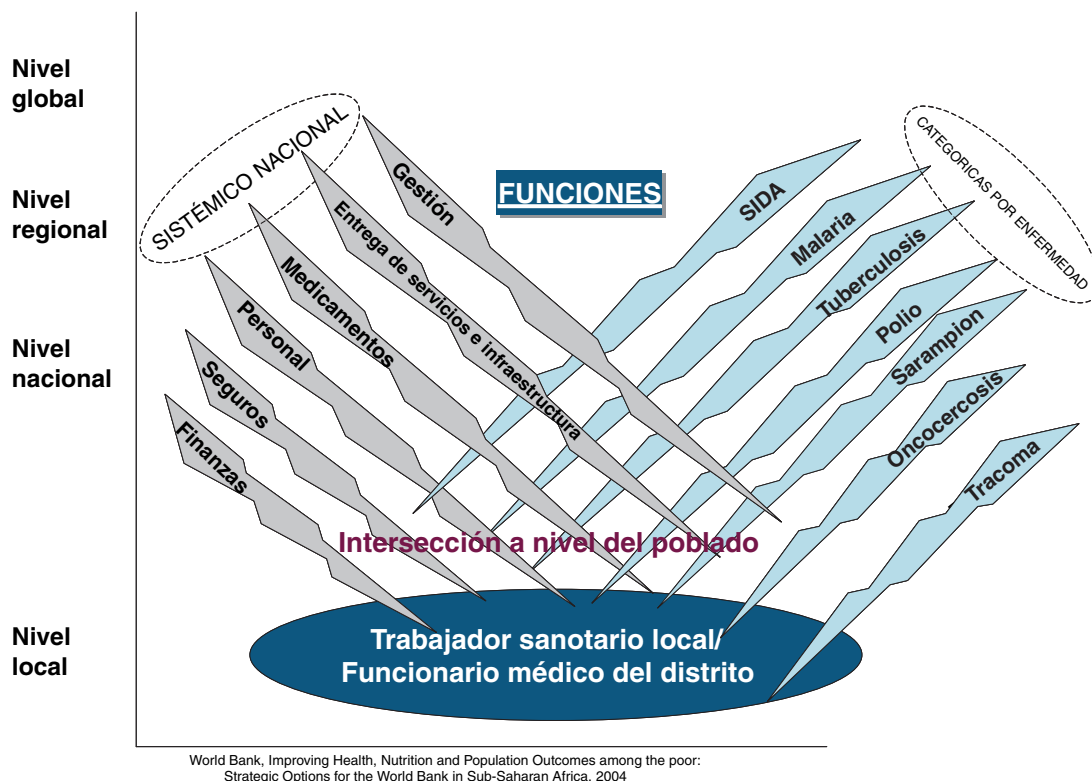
Nivel global

Nivel regional

Nivel nacional

Nivel local

SISTÉMICO NACIONAL

FUNCIONES

CATEGORICAS POR ENFERMEDAD

Gestión

Entrega de servicios e infraestructura

Medicamentos

Personal

Seguros

Finanzas

SIDA

Malaria

Tuberculosis

Polio

Sarampion

Oncocercosis

Tracoma

Intersección a nivel del poblado

Trabajador sanotario local/ Funcionario médico del distrito

World Bank, Improving Health, Nutrition and Population Outcomes among the poor: Strategic Options for the World Bank in Sub-Saharan Africa, 2004